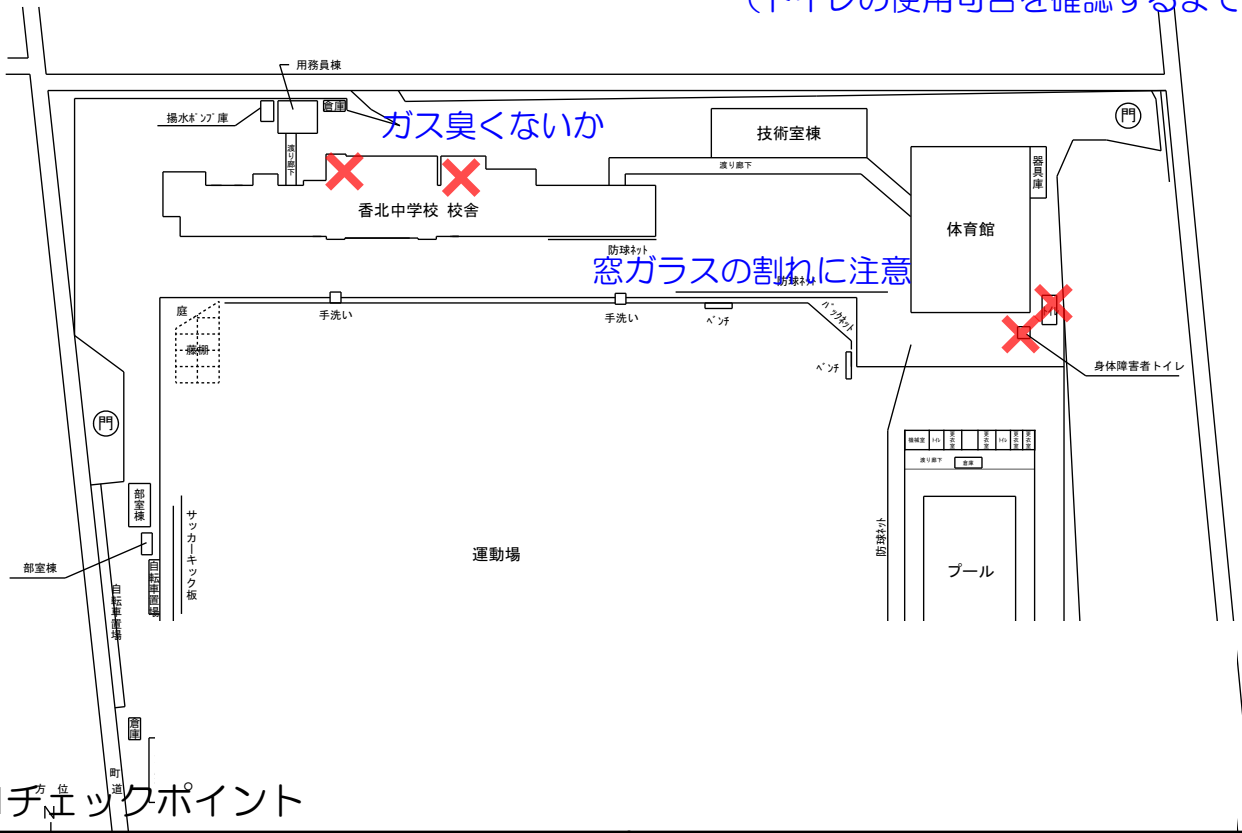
(トイレの使用可否を確認するまで

用務員棟
揚水ポンプ庫
倉庫
ガス臭くないか
渡り廊下
技術室棟
渡り廊下
門
器具庫
香北中学校 校舎
体育館
防球ネット
窓ガラスの割れに注意
防球ネット
庭
手洗い
手洗い
ベンチ
バックネット
藤棚
ベンチ
身体障害者トイレ
門
機械室
トイレ
更衣室
更衣室
トイレ
更衣室
更衣室
渡り廊下
倉庫
部室棟
サッカーキック板
防球ネット
運動場
部室棟
自転車置場
自転車置場
プール
倉庫
町道
方位
チェックポイント